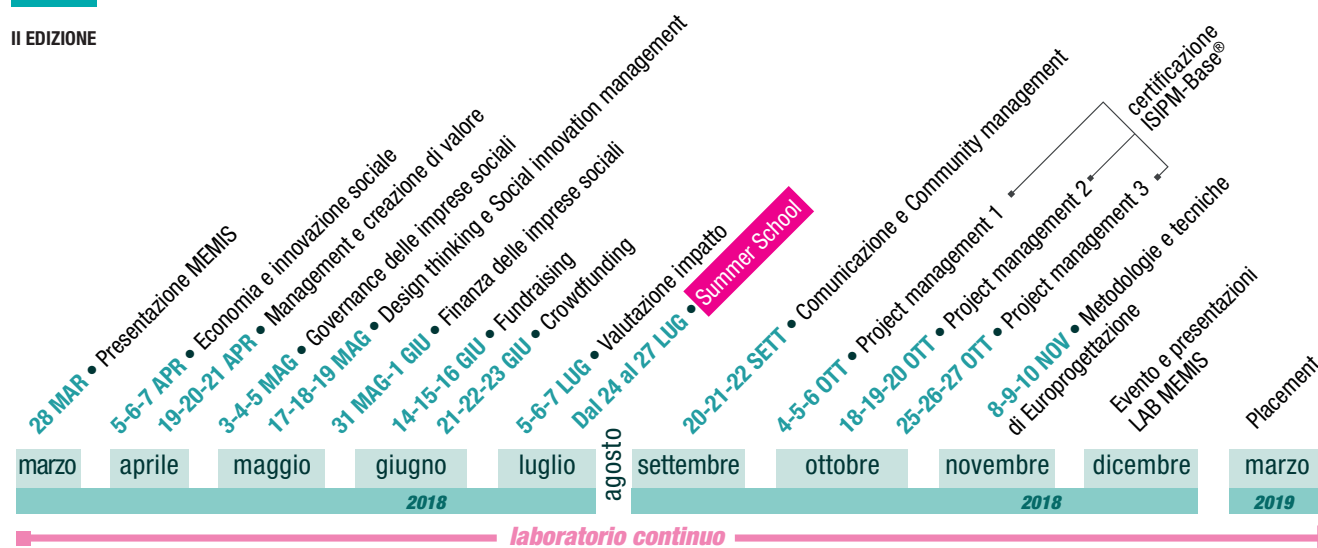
II EDIZIONE

28 MAR • Presentazione MEMIS

5-6-7 APR • Economia e innovazione sociale

19-20-21 APR • Management e creazione di valore

3-4-5 MAG • Governance delle imprese sociali

17-18-19 MAG • Design thinking e Social innovation management

31 MAG-1 GIU • Finanza delle imprese sociali

14-15-16 GIU • Fundraising

21-22-23 GIU • Crowdfunding

5-6-7 LUG • Valutazione impatto

Dal 24 al 27 LUG • Summer School

20-21-22 SETT • Comunicazione e Community management

4-5-6 OTT • Project management 1

18-19-20 OTT • Project management 2

25-26-27 OTT • Project management 3

certificazione ISIPM-Base®

8-9-10 NOV • Metodologie e tecniche di Europrogettazione

Evento e presentazioni LAB MEMIS

Placement

marzo | aprile | maggio | giugno | luglio | agosto | settembre | ottobre | novembre | dicembre | marzo

2018

2018

2019

laboratorio continuo